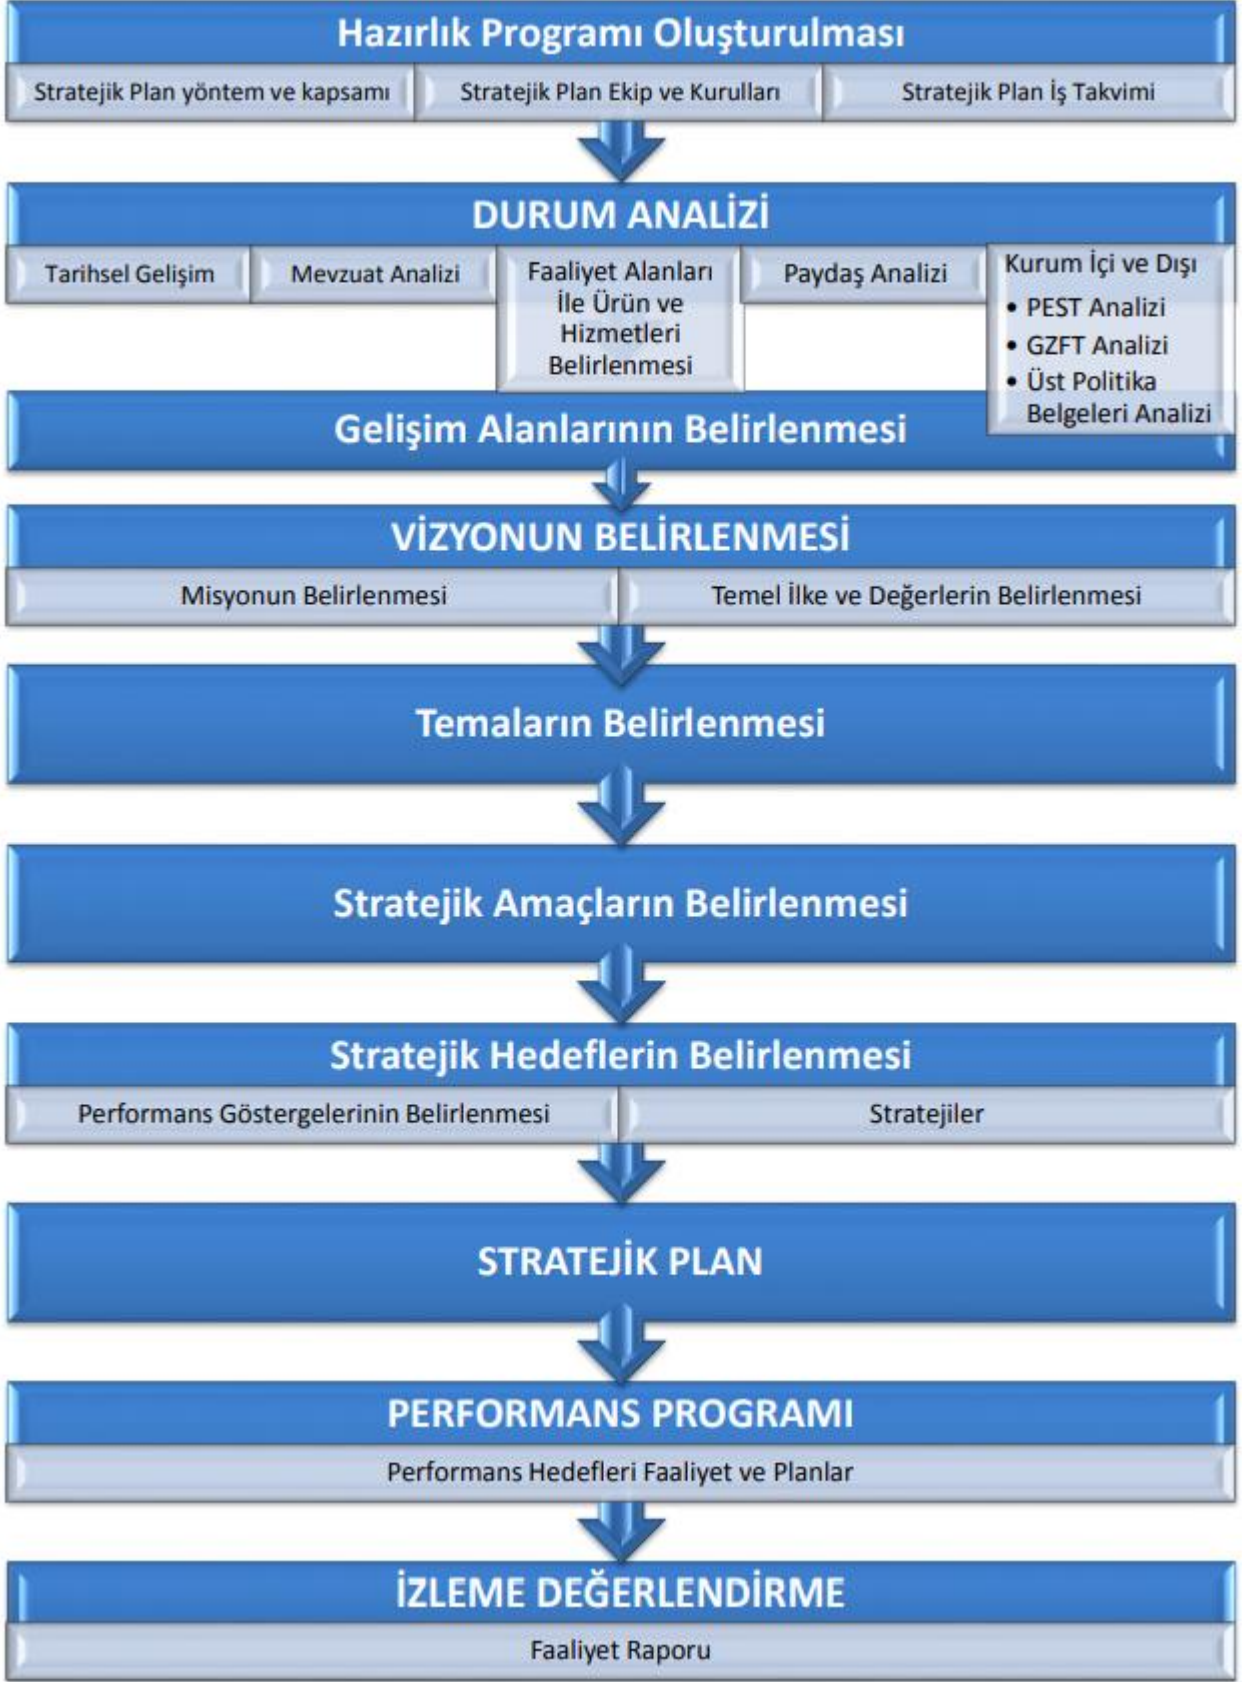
Hazırlık Programı Oluşturulması

Stratejik Plan yöntem ve kapsamı

Stratejik Plan Ekip ve Kurulları

Stratejik Plan İş Takvimi

DURUM ANALİZİ

Tarihsel Gelişim

Mevzuat Analizi

Faaliyet Alanları İle Ürün ve Hizmetleri Belirlenmesi

Paydaş Analizi

Kurum İçi ve Dışı
• PEST Analizi
• GZFT Analizi
• Üst Politika Belgeleri Analizi

Gelişim Alanlarının Belirlenmesi

VİZYONUN BELİRLENMESİ

Misyonun Belirlenmesi

Temel İlke ve Değerlerin Belirlenmesi

Temaların Belirlenmesi

Stratejik Amaçların Belirlenmesi

Stratejik Hedeflerin Belirlenmesi

Performans Göstergelerinin Belirlenmesi

Stratejiler

STRATEJİK PLAN

PERFORMANS PROGRAMI

Performans Hedefleri Faaliyet ve Planlar

İZLEME DEĞERLENDİRME

Faaliyet Raporu